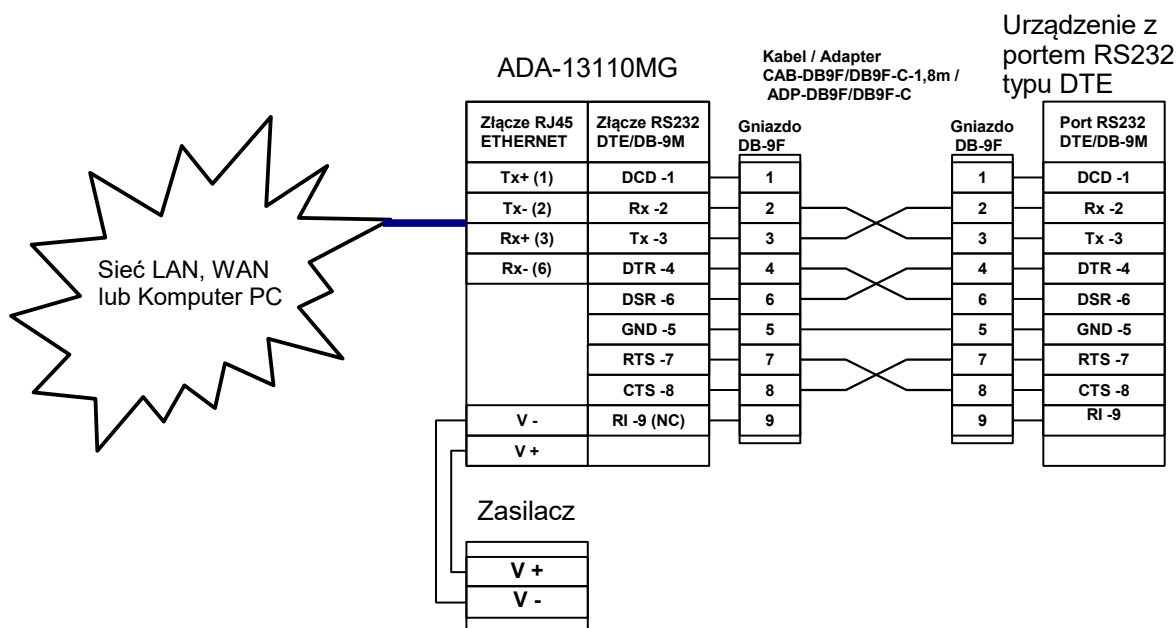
Urządzenie z portem RS232 typu DTE

ADA-13110MG

Kabel / Adapter CAB-DB9F/DB9F-C-1,8m / ADP-DB9F/DB9F-C

Sieć LAN, WAN lub Komputer PC

| Złącze RJ45 ETHERNET | Złącze RS232 DTE/DB-9M |
|---|---|
| Tx+ (1) | DCD -1 |
| Tx- (2) | Rx -2 |
| Rx+ (3) | Tx -3 |
| Rx- (6) | DTR -4 |
| | DSR -6 |
| | GND -5 |
| | RTS -7 |
| | CTS -8 |
| V - | RI -9 (NC) |
| V + | |

| Gniazdo DB-9F |
|---|
| 1 |
| 2 |
| 3 |
| 4 |
| 6 |
| 5 |
| 7 |
| 8 |
| 9 |

| Gniazdo DB-9F |
|---|
| 1 |
| 2 |
| 3 |
| 4 |
| 6 |
| 5 |
| 7 |
| 8 |
| 9 |

| Port RS232 DTE/DB-9M |
|---|
| DCD -1 |
| Rx -2 |
| Tx -3 |
| DTR -4 |
| DSR -6 |
| GND -5 |
| RTS -7 |
| CTS -8 |
| RI -9 |

Zasilacz

| V + |
|---|
| V - |